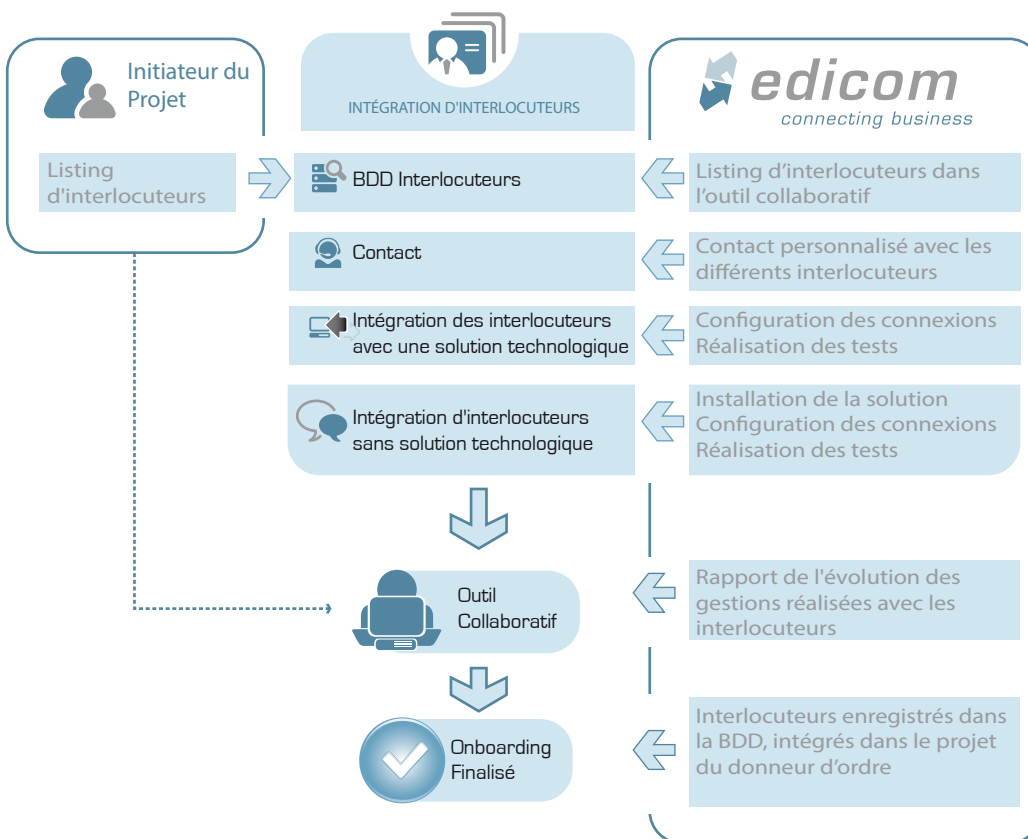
Initiateur du Projet

INTÉGRATION D'INTERLOCUTEURS

edicom
connecting business

Listing d'interlocuteurs

BDD Interlocuteurs

Listing d'interlocuteurs dans l'outil collaboratif

Contact

Contact personnalisé avec les différents interlocuteurs

Intégration des interlocuteurs avec une solution technologique

Configuration des connexions
Réalisation des tests

Intégration d'interlocuteurs sans solution technologique

Installation de la solution
Configuration des connexions
Réalisation des tests

Outil Collaboratif

Rapport de l'évolution des gestions réalisées avec les interlocuteurs

Onboarding Finalisé

Interlocuteurs enregistrés dans la BDD, intégrés dans le projet du donneur d'ordre